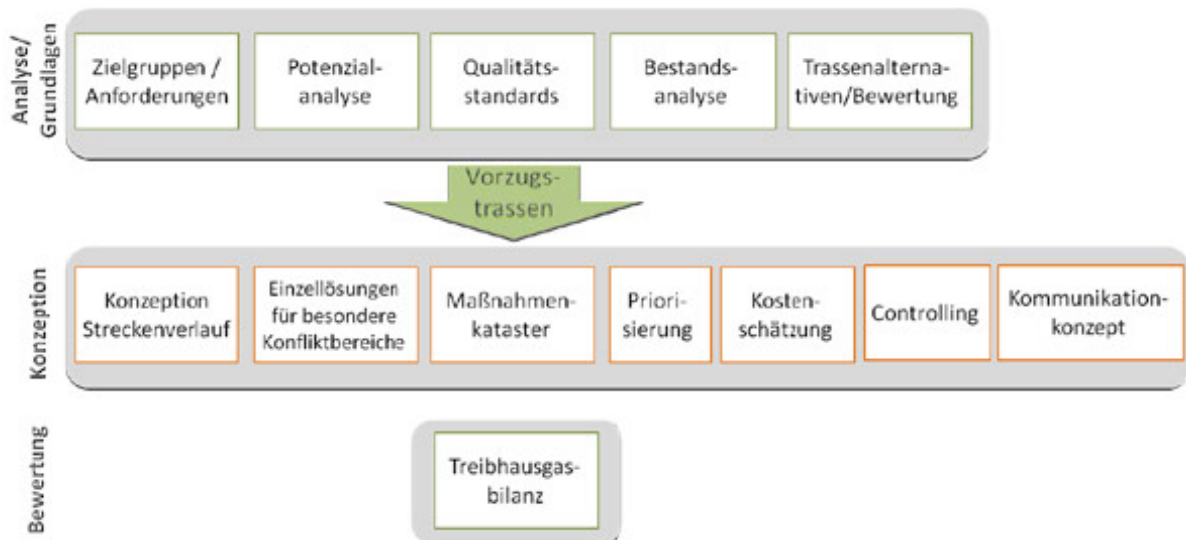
Analyse/ Grundlagen

Zielgruppen / Anforderungen

Potenzialanalyse

Qualitätsstandards

Bestandsanalyse

Trassenalternativen/Bewertung

Vorzugstrassen

Konzeption

Konzeption Streckenverlauf

Einzellösungen für besondere Konfliktbereiche

Maßnahmenkataster

Priorisierung

Kostenschätzung

Controlling

Kommunikationkonzept

Bewertung

Treibhausgasbilanz